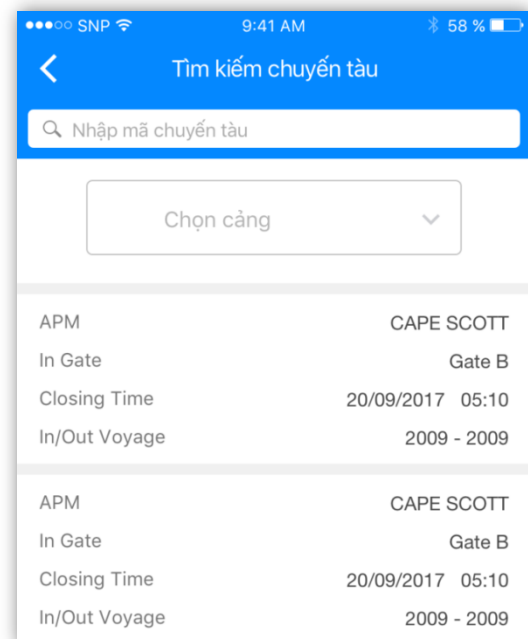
●●●○○ SNP 9:41 AM 58 %

Tìm kiếm chuyến tàu

Nhập mã chuyến tàu

Chọn cảng

APM CAPE SCOTT
In Gate Gate B
Closing Time 20/09/2017 05:10
In/Out Voyage 2009 - 2009

APM CAPE SCOTT
In Gate Gate B
Closing Time 20/09/2017 05:10
In/Out Voyage 2009 - 2009